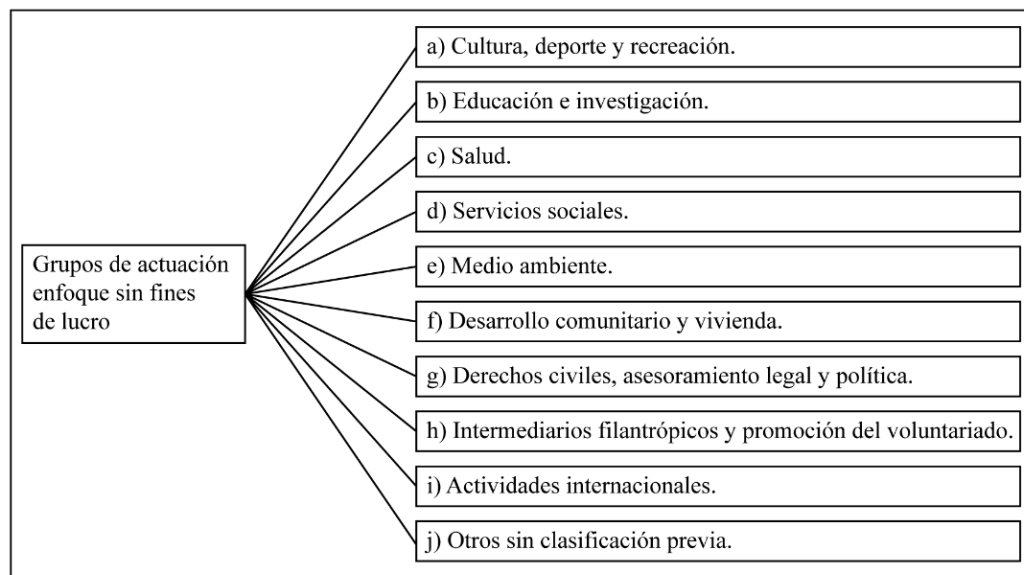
Grupos de actuación enfoque sin fines de lucro

a) Cultura, deporte y recreación.

b) Educación e investigación.

c) Salud.

d) Servicios sociales.

e) Medio ambiente.

f) Desarrollo comunitario y vivienda.

g) Derechos civiles, asesoramiento legal y política.

h) Intermediarios filantrópicos y promoción del voluntariado.

i) Actividades internacionales.

j) Otros sin clasificación previa.